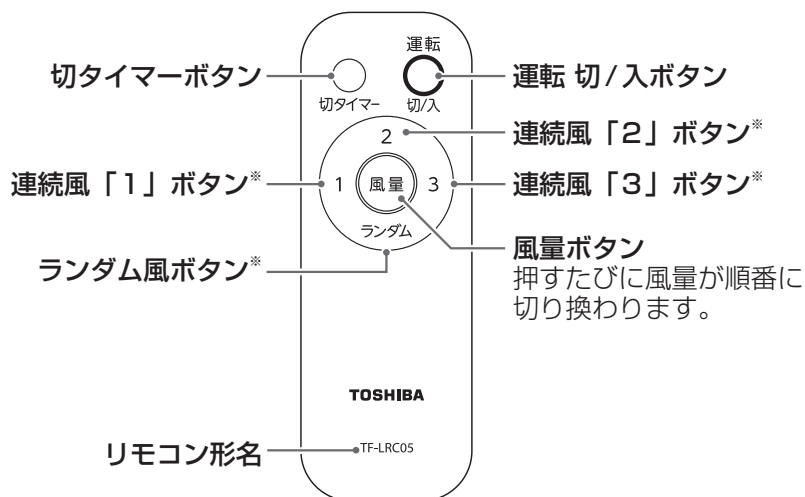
運転

切タイマーボタン

切タイマー

切/入

運転 切/入ボタン

2

連続風「2」ボタン※

連続風「1」ボタン※

1

風量

3

連続風「3」ボタン※

ランダム

ランダム風ボタン※

風量ボタン
押すたびに風量が順番に切り換わります。

TOSHIBA

リモコン形名

TF-LRC05